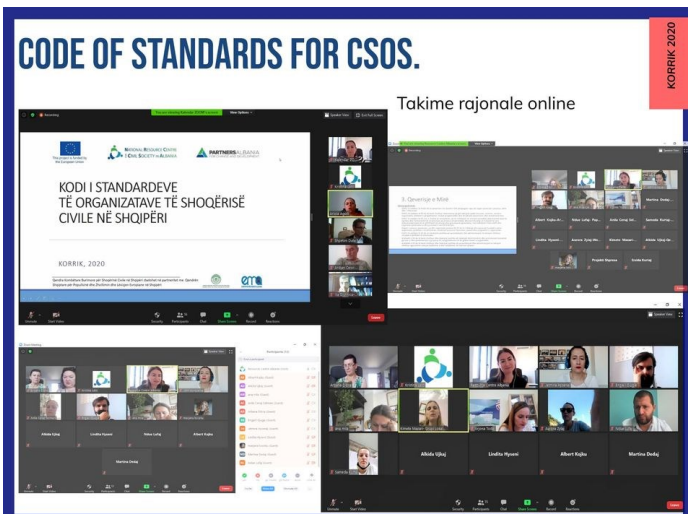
CODE OF STANDARDS FOR CSOS.

KORRIK 2020

Takime rajonale online

KODI I STANDARDEVE TË ORGANIZATAVE TË SHOQËRISË CIVILE NË SHQIPËRI

KORRIK, 2020

PARTNERS ALBANIA

5. Qeverisja e Mirë

Alketa Kojku

Aurora Zyka

Enida Curaj

Xhevdet Nezaj

Lindita Hyseni

Aurora Zylaj

Albert Kojku

Alkida Ujkaj

Projekt Ekonomi

Eneida Guraj

Martina Dodaj

Alkida Ujkaj

Lindita Hyseni

Albert Kojku

Martina Dodaj

Alkida Ujkaj

Lindita Hyseni

Albert Kojku

Martina Dodaj

Leave

Mute

Start Video

Security

Participants

Chat

Share Screen

Record

Reactions

Speaker View

Participants

Invite